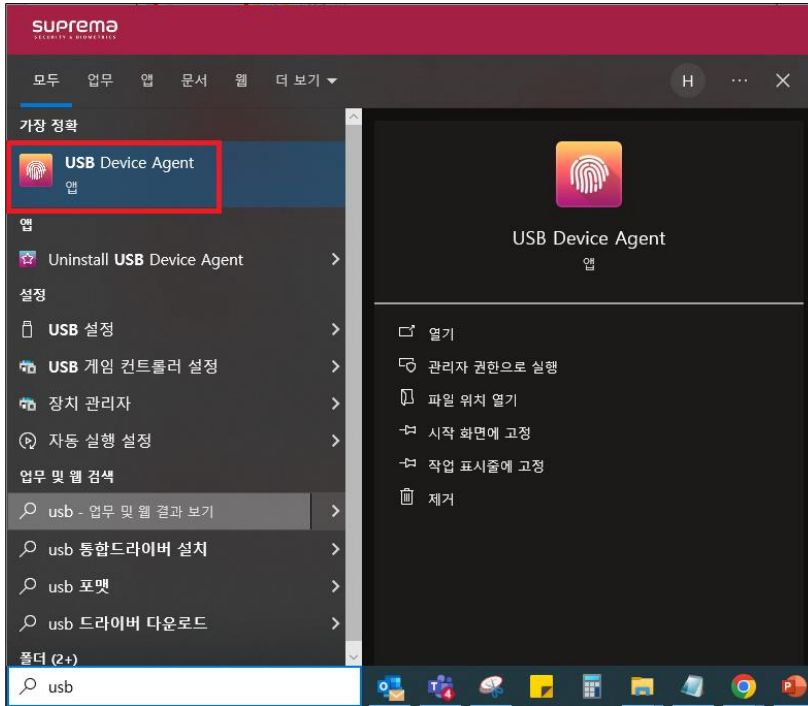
suprema
SECURITY & BIOMETRICS

모두 업무 앱 문서 웹 더 보기 ▾

H ··· ✕

가장 정확

USB Device Agent
앱

앱

Uninstall USB Device Agent

설정

USB 설정

USB 게임 컨트롤러 설정

장치 관리자

자동 실행 설정

업무 및 웹 검색

usb - 업무 및 웹 결과 보기

usb 통합드라이버 설치

usb 포맷

usb 드라이버 다운로드

폴더 (2+)

USB Device Agent
앱

열기

관리자 권한으로 실행

파일 위치 열기

시작 화면에 고정

작업 표시줄에 고정

제거

usb